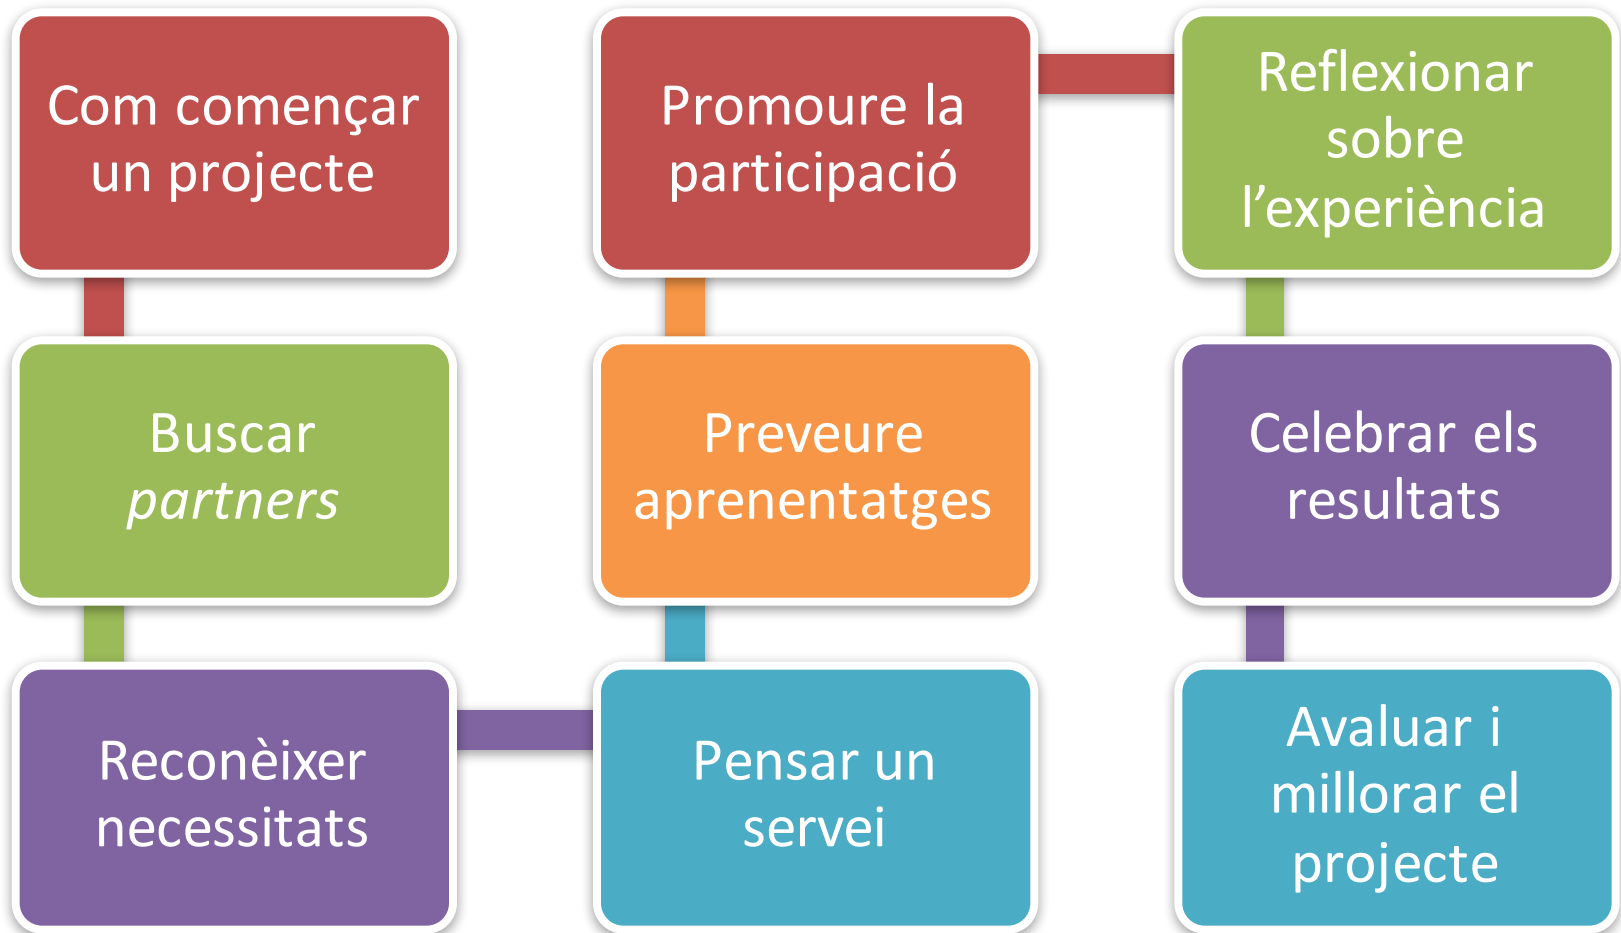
Com començar un projecte

Buscar *partners*

Reconèixer necessitats

Pensar un servei

Preveure aprenentatges

Promoure la participació

Reflexionar sobre l’experiència

Celebrar els resultats

Avaluar i millorar el projecte